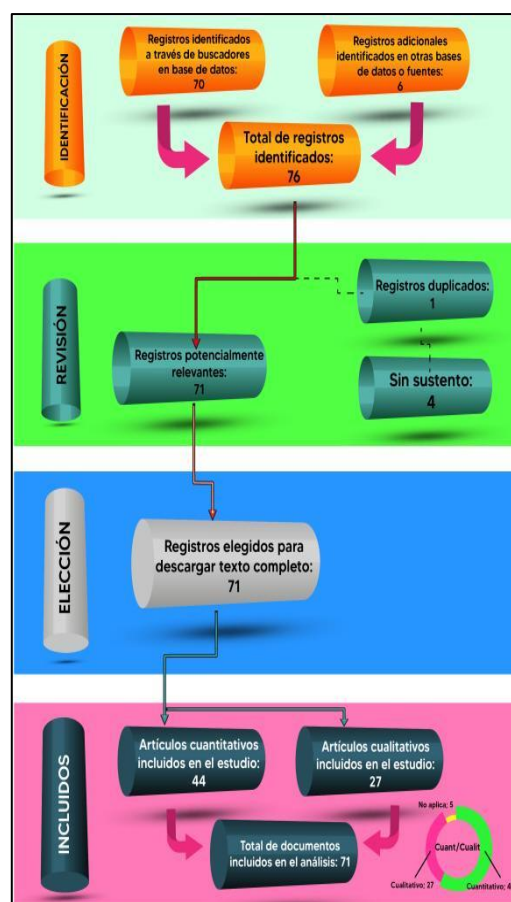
IDENTIFICACIÓN

Registros identificados a través de buscadores en base de datos: 70

Registros adicionales identificados en otras bases de datos o fuentes: 6

Total de registros identificados: 76

REVISIÓN

Registros duplicados: 1

Registros potencialmente relevantes: 71

Sin sustento: 4

ELECCIÓN

Registros elegidos para descargar texto completo: 71

INCLUIDOS

Artículos cuantitativos incluidos en el estudio: 44

Artículos cualitativos incluidos en el estudio: 27

Total de documentos incluidos en el análisis: 71

No aplica; 5

Cuant/Cualit

Cualitativo; 27

Cuantitativo; 4